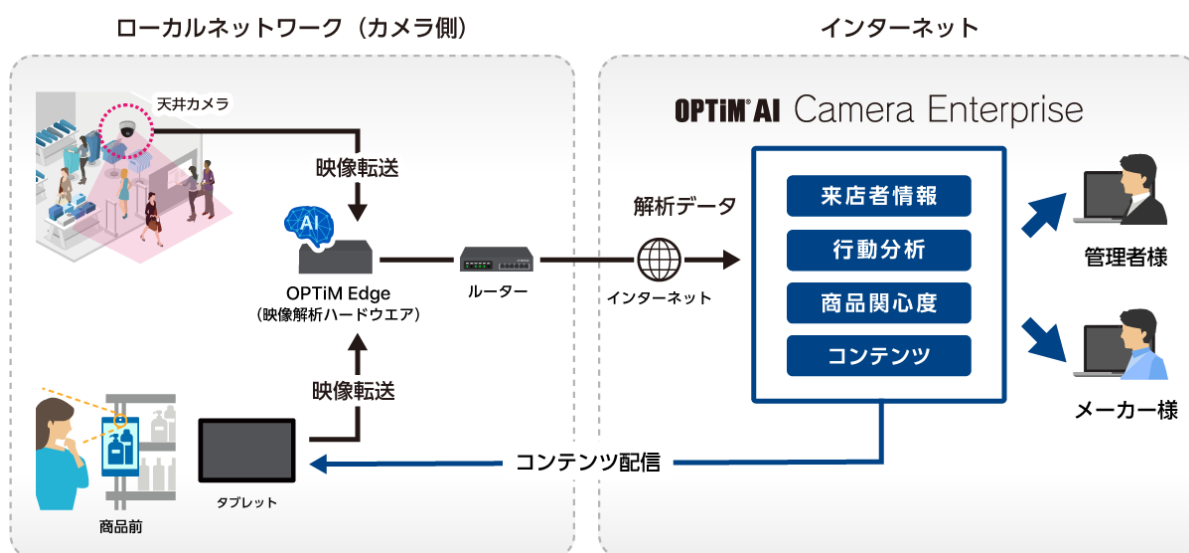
ローカルネットワーク（カメラ側）

インターネット

天井カメラ

映像転送

AI

OPTiM Edge
（映像解析ハードウエア）

ルーター

映像転送

商品前

タブレット

OPTiM® AI Camera Enterprise

解析データ

インターネット

来店者情報

行動分析

商品関心度

コンテンツ

管理者様

メーカー様

コンテンツ配信